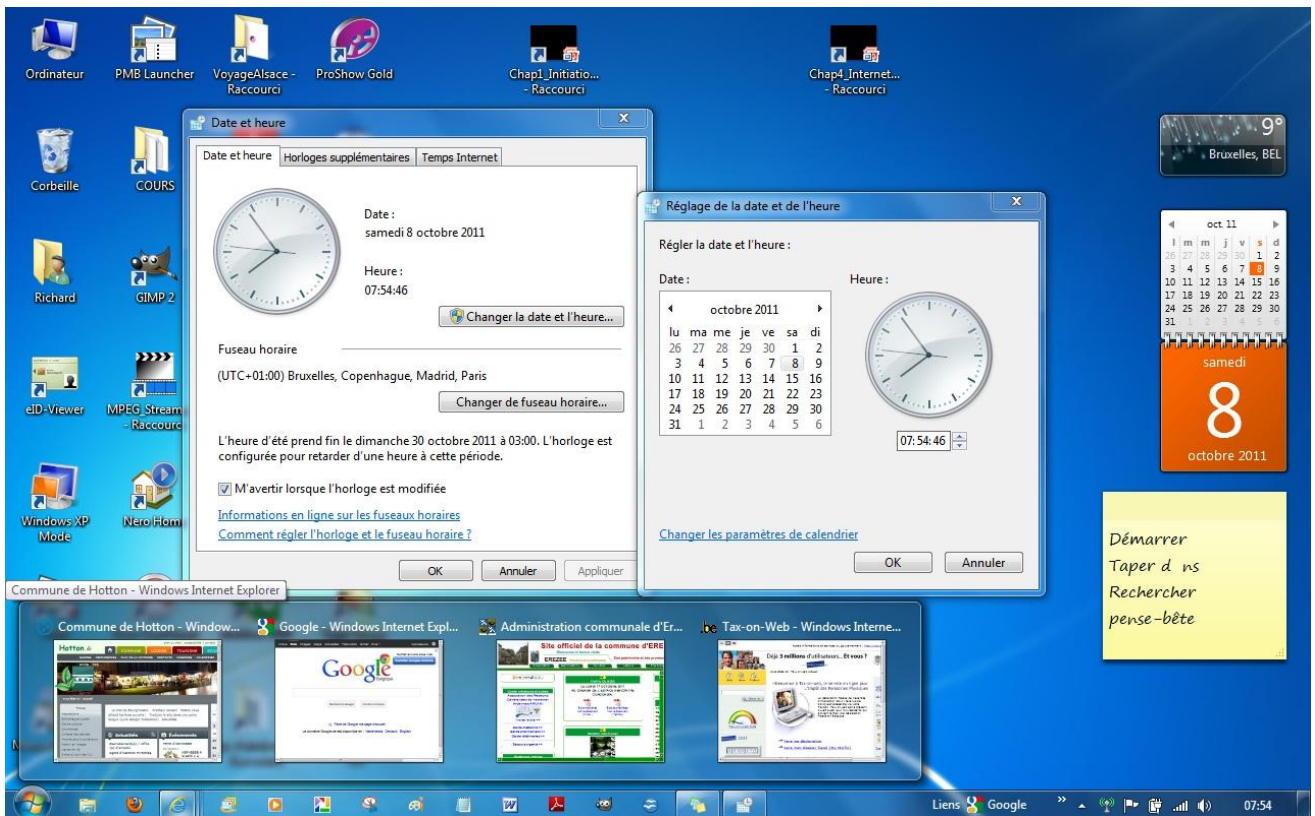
Ordinateur
PMB Launcher
VoyageAlsace - Raccourci
ProShow Gold
Chap1_Initiatio... - Raccourci
Chap4_Internet... - Raccourci

Corbeille
COURS
Richard
GIMP 2
eID-Viewer
MPEG_Stream - Raccourci
Windows XP Mode
Nero Hom

Date et heure

Date et heure | Horloges supplémentaires | Temps Internet

Date :
samedi 8 octobre 2011

Heure :
07:54:46

Changer la date et l'heure...

Fuseau horaire

(UTC+01:00) Bruxelles, Copenhague, Madrid, Paris

Changer de fuseau horaire...

L'heure d'été prend fin le dimanche 30 octobre 2011 à 03:00. L'horloge est configurée pour retarder d'une heure à cette période.

M'avertir lorsque l'horloge est modifiée

Informations en ligne sur les fuseaux horaires
Comment régler l'horloge et le fuseau horaire ?

OK Annuler Appliquer

Réglage de la date et de l'heure

Régler la date et l'heure :

Date :

octobre 2011

| lu | ma | me | je | ve | sa | di |
|---|---|---|---|---|---|---|
| 26 | 27 | 28 | 29 | 30 | 1 | 2 |
| 3 | 4 | 5 | 6 | 7 | 8 | 9 |
| 10 | 11 | 12 | 13 | 14 | 15 | 16 |
| 17 | 18 | 19 | 20 | 21 | 22 | 23 |
| 24 | 25 | 26 | 27 | 28 | 29 | 30 |
| 31 | 1 | 2 | 3 | 4 | 5 | 6 |

Heure :

07: 54: 46

Changer les paramètres de calendrier

OK Annuler

9°
Bruxelles, BEL

oct 11

| l | m | m | j | v | s | d |
|---|---|---|---|---|---|---|
| 26 | 27 | 28 | 29 | 30 | 1 | 2 |
| 3 | 4 | 5 | 6 | 7 | 8 | 9 |
| 10 | 11 | 12 | 13 | 14 | 15 | 16 |
| 17 | 18 | 19 | 20 | 21 | 22 | 23 |
| 24 | 25 | 26 | 27 | 28 | 29 | 30 |
| 31 | 1 | 2 | 3 | 4 | 5 | 6 |

samedi
8
octobre 2011

Démarrer
Taper d ns
Rechercher
pense-bête

Commune de Hotton - Windows Internet Explorer

Commune de Hotton - Window...
Google - Windows Internet Expl...
Administration communale d'Er...
Tax-on-Web - Windows Interne...

Liens Google
07:54